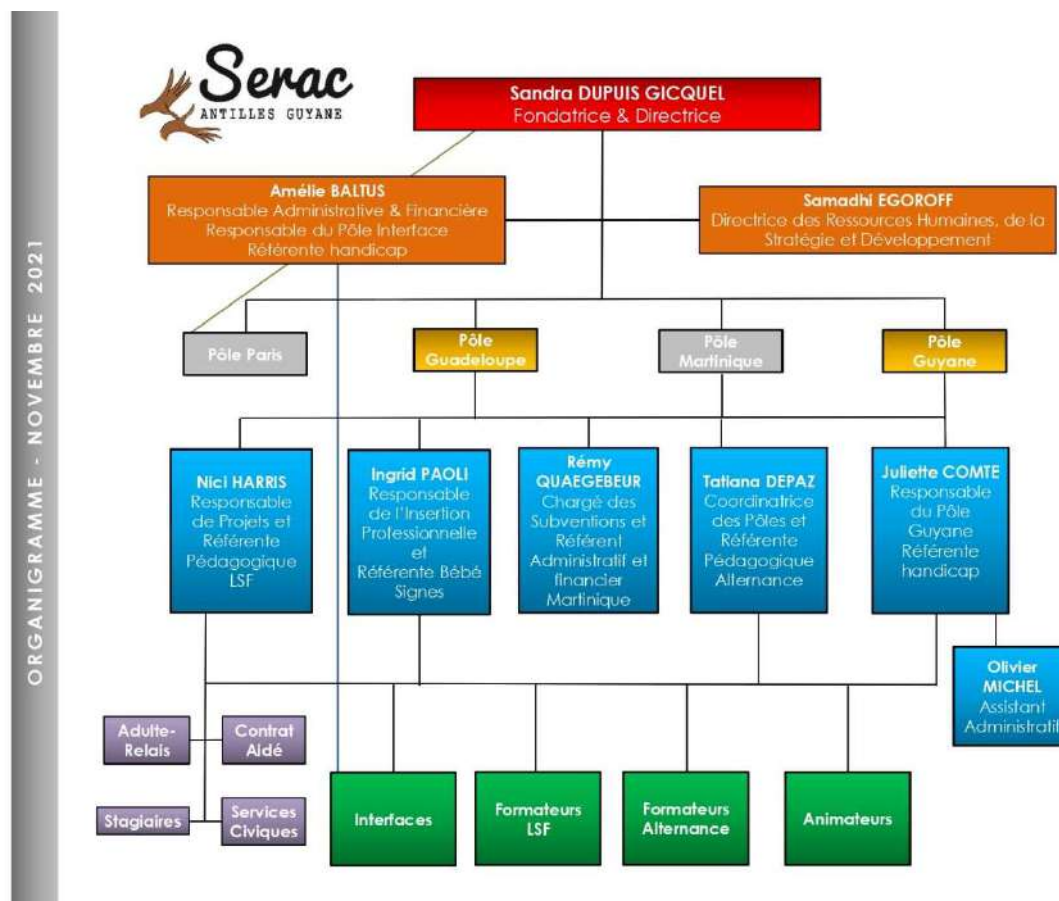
ORGANIGRAMME - NOVEMBRE 2021

Serac
ANTILLES GUYANE

Sandra DUPUIS GICQUEL
Fondatrice & Directrice

Amélie BALTUS
Responsable Administrative & Financière
Responsable du Pôle Interface
Référente handicap

Samadhi EGOROFF
Directrice des Ressources Humaines, de la Stratégie et Développement

Pôle Paris

Pôle Guadeloupe

Pôle Martinique

Pôle Guyane

Nici HARRIS
Responsable de Projets et Référente Pédagogique LSF

Ingrid PAOLI
Responsable de l'Insertion Professionnelle et Référente Bébé Signes

Rémy QUAEGEBEUR
Chargé des Subventions et Référent Administratif et financier Martinique

Tatiana DEPAZ
Coordinatrice des Pôles et Référente Pédagogique Alternance

Juliette COMTE
Responsable du Pôle Guyane Référente handicap

Olivier MICHEL
Assistant Administratif

Adulte-Relais

Contrat Aidé

Stagiaires

Services Civiques

Interfaces

Formateurs LSF

Formateurs Alternance

Animateurs